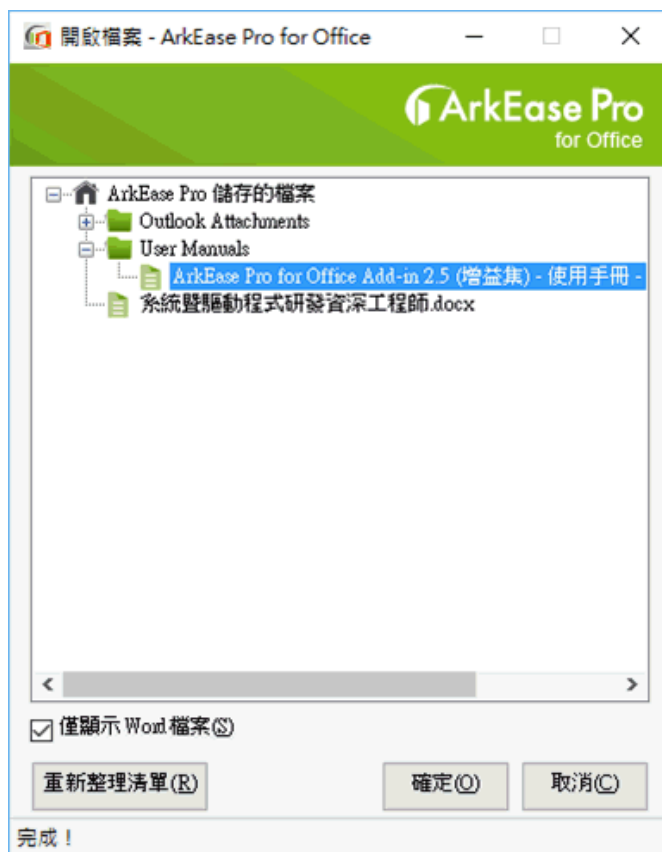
開啟檔案 - ArkEase Pro for Office

ArkEase Pro
for Office

ArkEase Pro 儲存的檔案
Outlook Attachments
User Manuals
ArkEase Pro for Office Add-in 2.5 (增益集) - 使用手冊 -
系統暨驅動程式研發資深工程師.docx

僅顯示 Word 檔案(S)

重新整理清單(R)
確定(O)
取消(C)

完成！